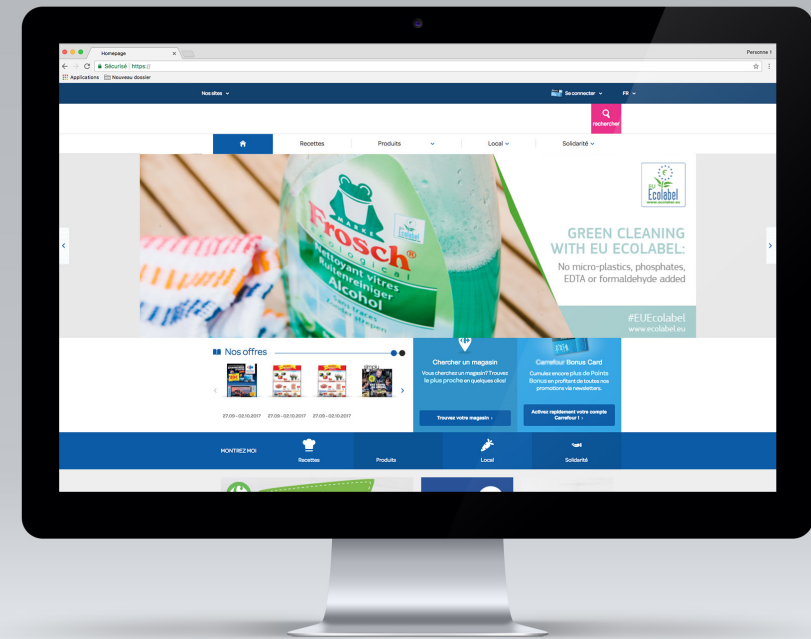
Homepage
Personne 1
Sécurisé | https://
Applications Nouveau dossier
Nos sites
Se connecter
FR
rechercher
Recettes
Produits
Local
Solidarité
EU Ecolabel www.ecolabel.eu
GREEN CLEANING WITH EU ECOLABEL:
No micro-plastics, phosphates, EDTA or formaldehyde added
#EUEcolabel
www.ecolabel.eu
Frosch
Nettoyant vitres
Alcohol
Nos offres
27.09 - 02.10.2017
27.09 - 02.10.2017
27.09 - 02.10.2017
Chercher un magasin
Vous cherchez un magasin? Trouvez le plus proche en quelques clics!
Trouvez votre magasin ›
Carrefour Bonus Card
Cumulez encore plus de Points Bonus en profitant de toutes nos promotions via newsletters.
Activez rapidement votre compte Carrefour ! ›
MONTREZ MOI
Recettes
Produits
Local
Solidarité